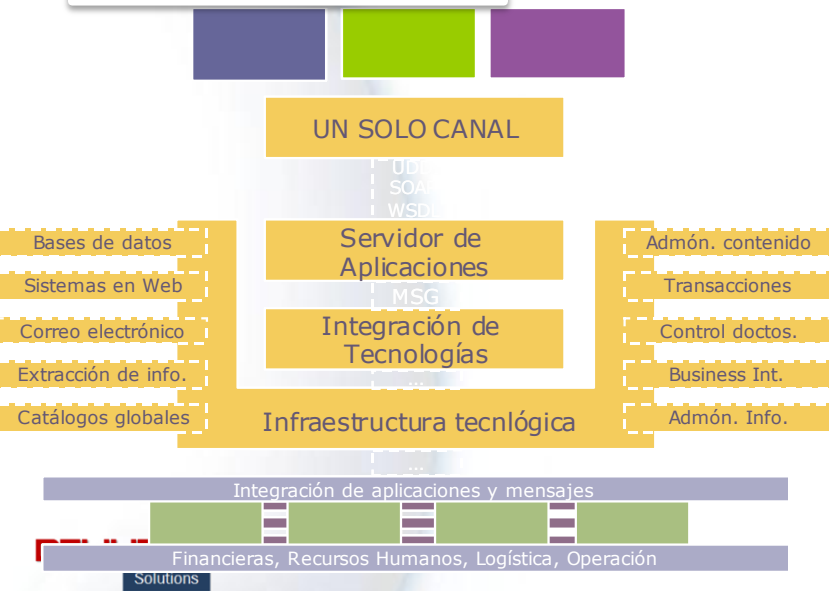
UN SOLO CANAL

UDDI
SOAP
WSDL

Bases de datos
Sistemas en Web
Correo electrónico
Extracción de info.
Catálogos globales

Servidor de Aplicaciones

MSG

Integración de Tecnologías

...

Admón. contenido
Transacciones
Control doctos.
Business Int.
Admón. Info.

Infraestructura tecnlógica

...

Integración de aplicaciones y mensajes

Financieras, Recursos Humanos, Logística, Operación

Solutions